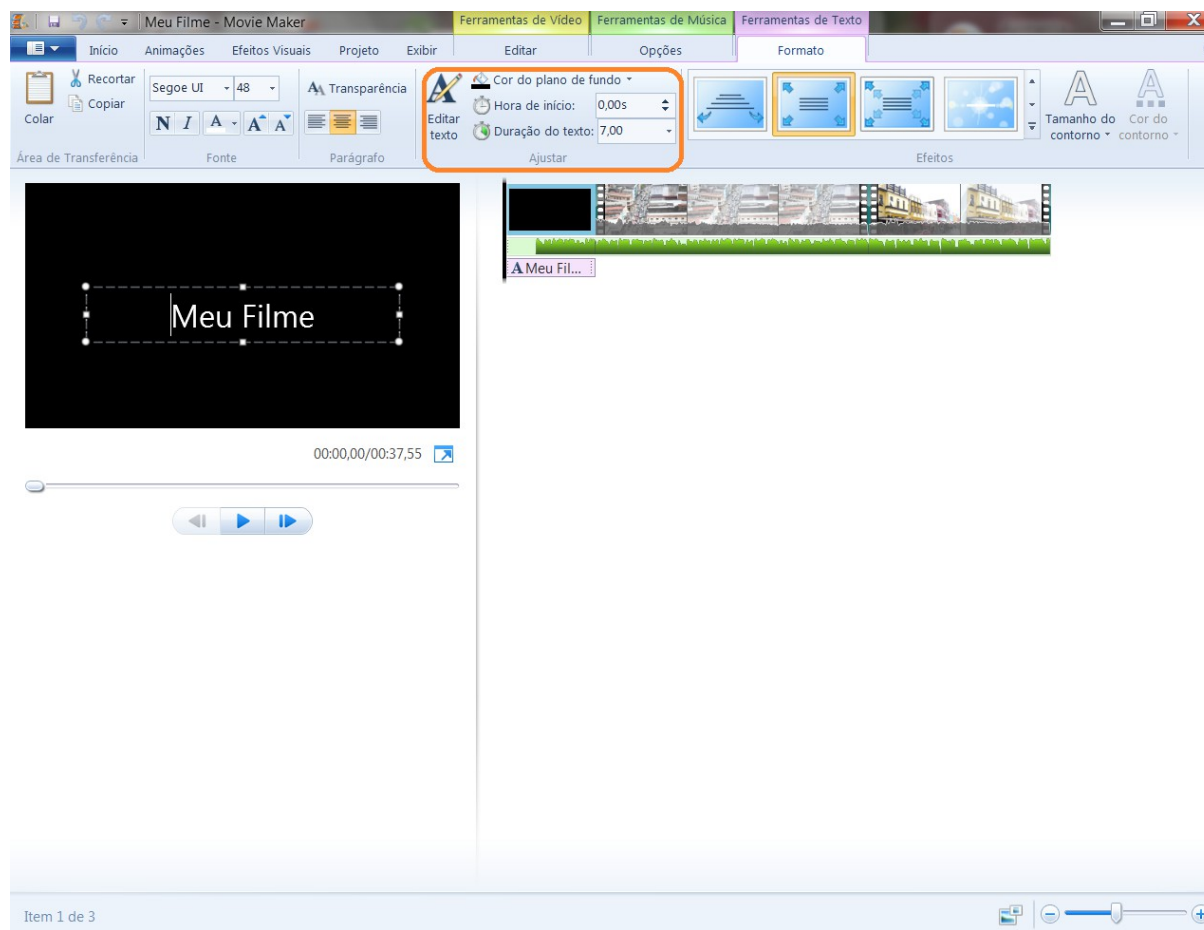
Meu Filme - Movie Maker

Ferramentas de Vídeo | Ferramentas de Música | Ferramentas de Texto

Início | Animações | Efeitos Visuais | Projeto | Exibir | Editar | Opções | Formato

Recortar
Copiar
Colar
Área de Transferência

Segoe UI | 48
N I A A A
Fonte

Transparência
Parágrafo

Editar texto
Cor do plano de fundo
Hora de início: 0,00s
Duração do texto: 7,00
Ajustar

Efeitos

Tamanho do contorno
Cor do contorno

Meu Filme

00:00,00/00:37,55

A Meu Fil...

Item 1 de 3